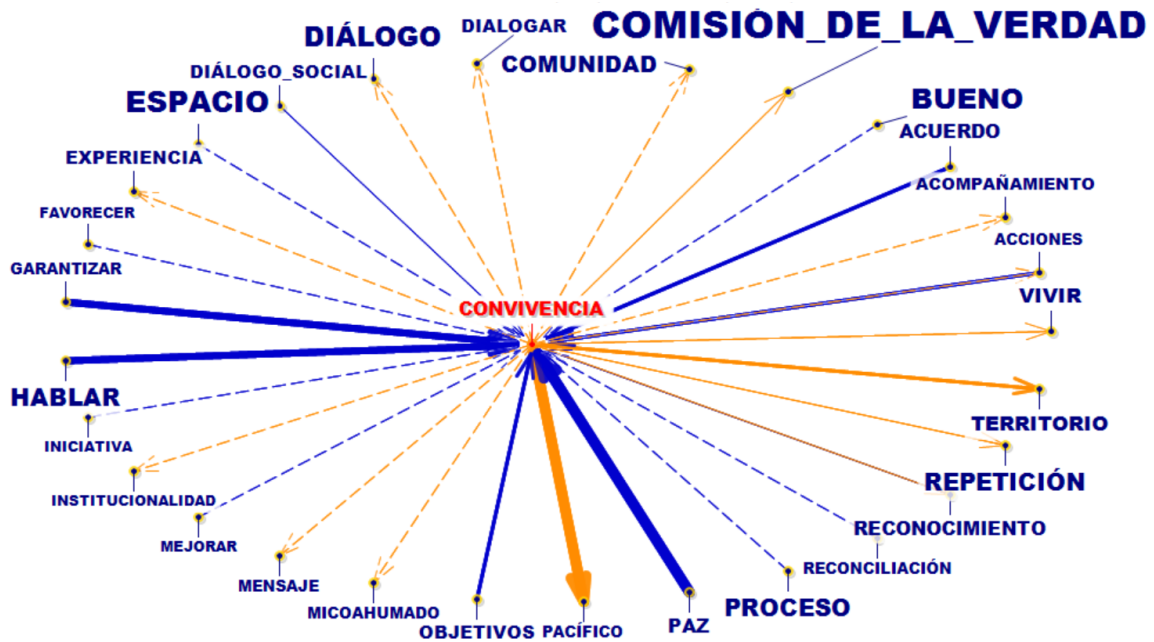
DIÁLOGO
DIALOGAR
COMISIÓN_DE_LA_VERDAD
DIÁLOGO_SOCIAL
COMUNIDAD
ESPACIO
BUENO
ACUERDO
EXPERIENCIA
ACOMPAÑAMIENTO
FAVORECER
ACCIONES
GARANTIZAR
CONVIVENCIA
VIVIR
HABLAR
TERRITORIO
INICIATIVA
REPETICIÓN
INSTITUCIONALIDAD
RECONOCIMIENTO
MEJORAR
RECONCILIACIÓN
MENSAJE
MICOAHUMADO
PROCESO
OBJETIVOS
PACÍFICO
PAZ